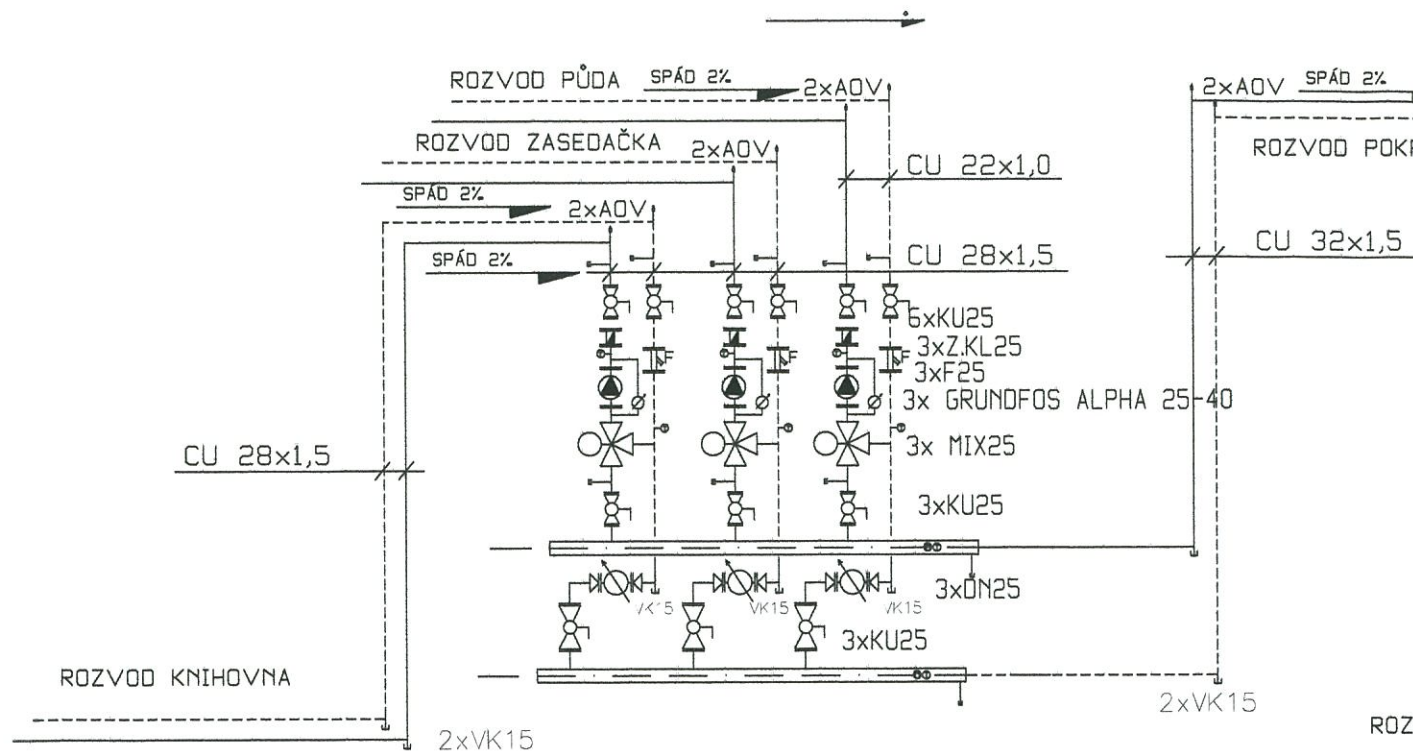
ROZVOD PŮDA SPÁD 2% 2xAOV

2xAOV SPÁD 2%

ROZVOD POK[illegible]

ROZVOD ZASEDAČKA 2xAOV

CU 22x1,0

SPÁD 2% 2xAOV

SPÁD 2%

CU 28x1,5

CU 32x1,5

6xKU25
3xZ.KL25
3xF25
3x GRUNDFOS ALPHA 25-40
3x MIX25

CU 28x1,5

3xKU25

VK15 VK15 VK15

3xDN25

3xKU25

ROZVOD KNIHOVNA

2xVK15

2xVK15

ROZ